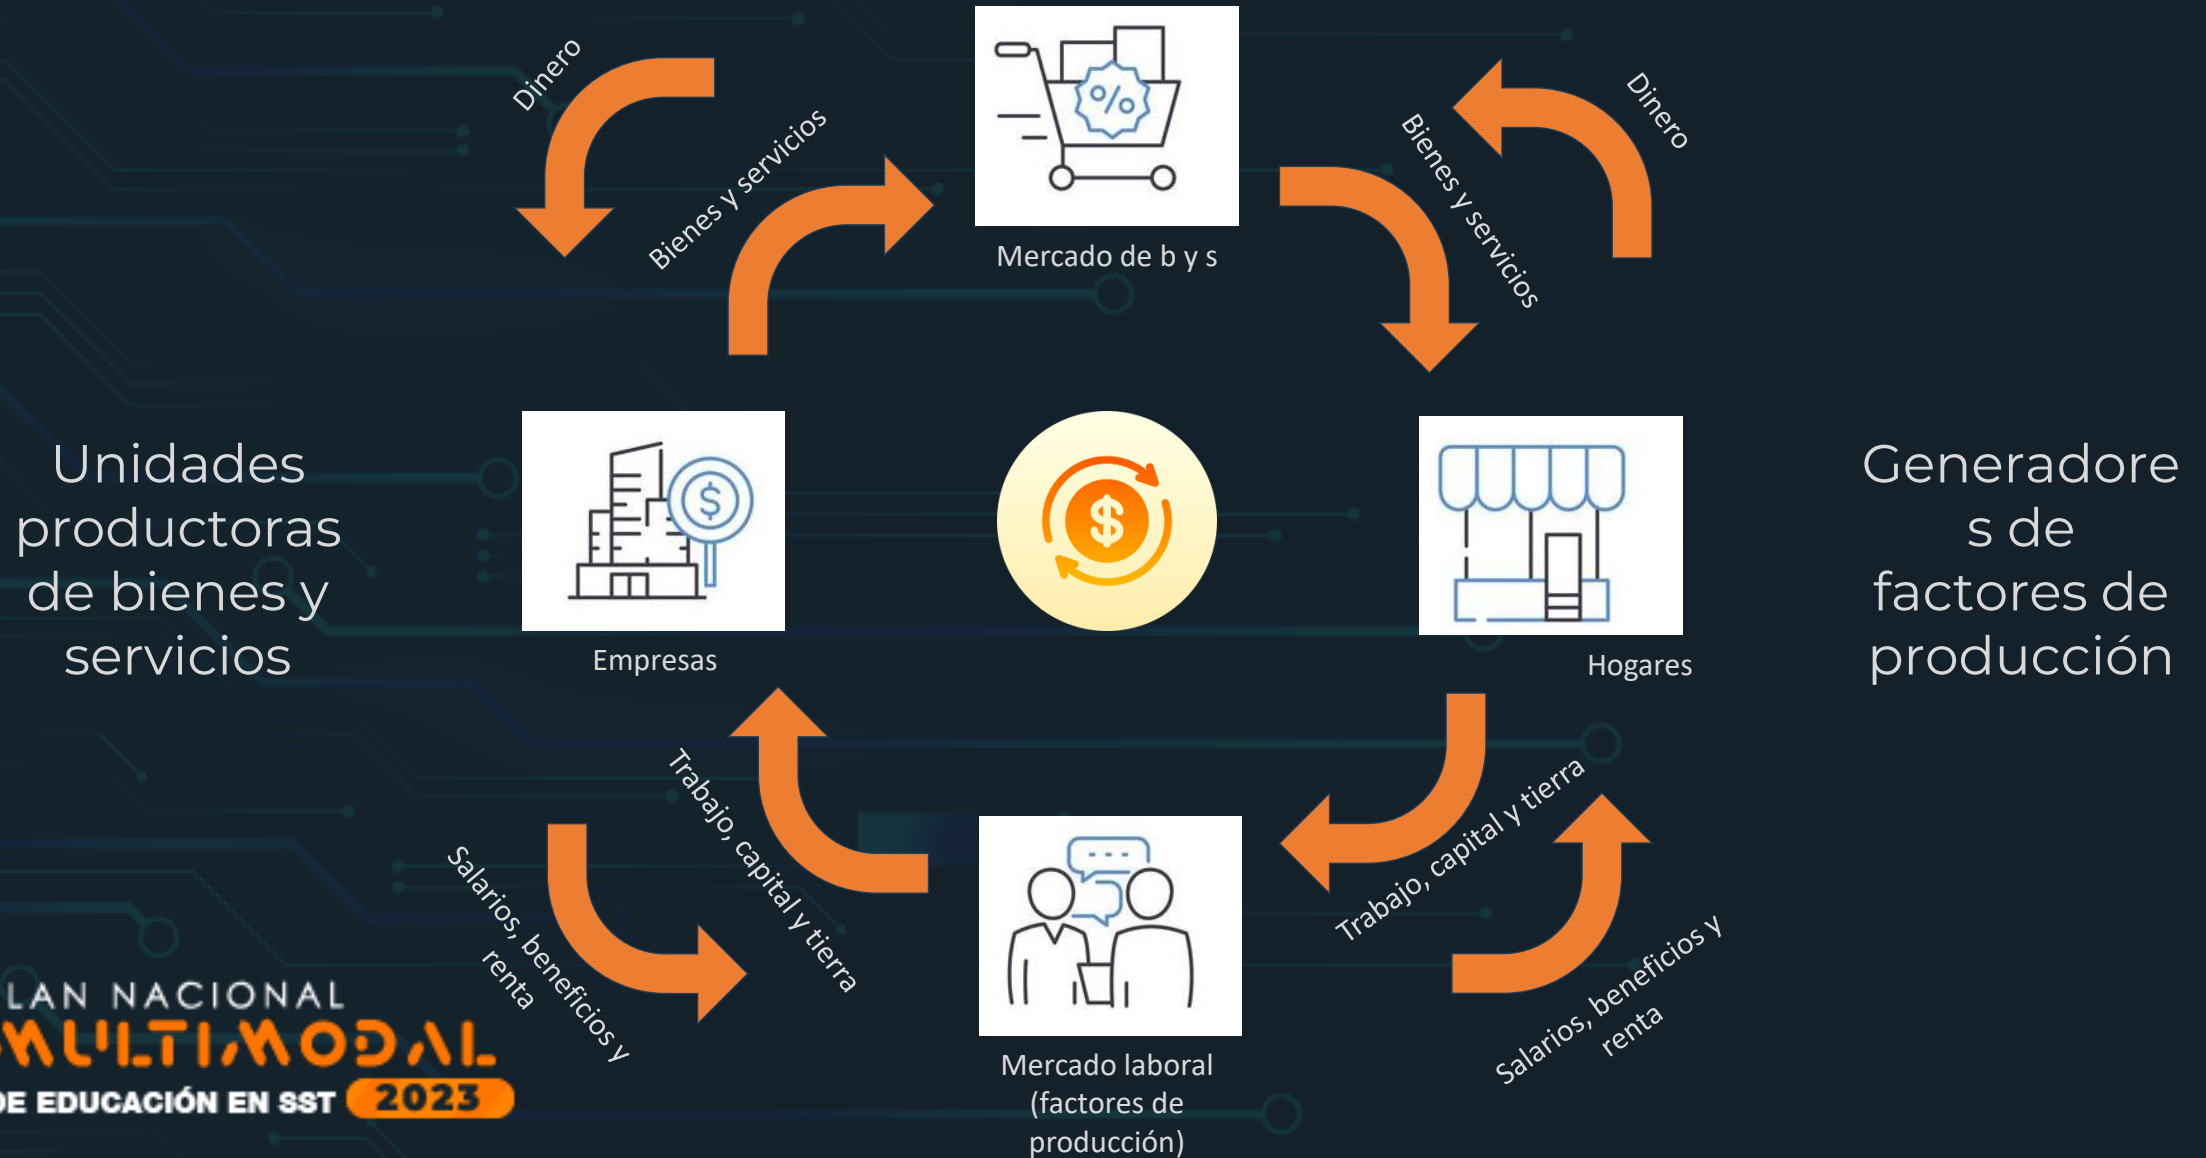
Dinero

Bienes y servicios

Mercado de b y s

Bienes y servicios

Dinero

Unidades productoras de bienes y servicios

Empresas

Hogares

Generadores de factores de producción

Trabajo, capital y tierra

Salarios, beneficios y renta

Mercado laboral (factores de producción)

Trabajo, capital y tierra

Salarios, beneficios y renta

LAN NACIONAL
MULTIMODAL
DE EDUCACIÓN EN SST 2023